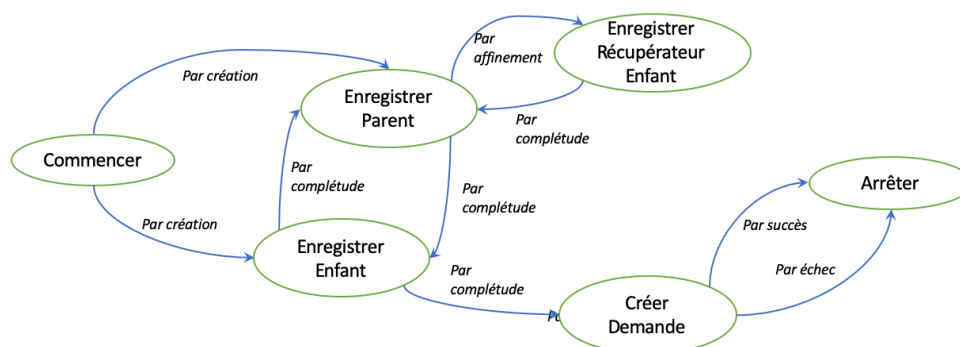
Enregistrer Récupérateur Enfant

Par affinement

Par création

Enregistrer Parent

Par complétude

Commencer

Par complétude

Par complétude

Arrêter

Par création

Par succès

Enregistrer Enfant

Par échec

Par complétude

Pa

Créer Demande